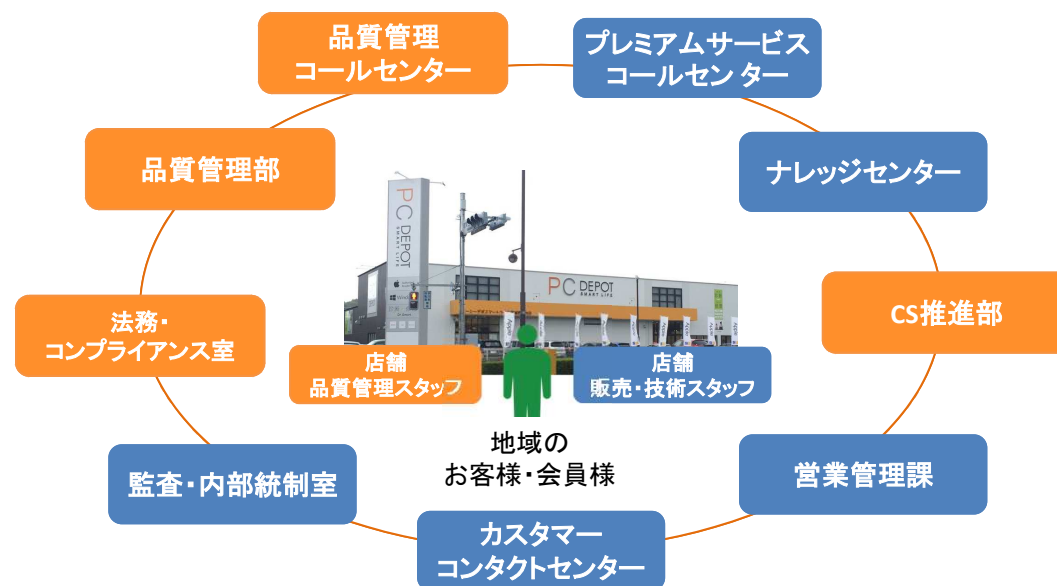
品質管理
コールセンター

プレミアムサービス
コールセンター

品質管理部

ナレッジセンター

PC DEPOT SMART LIFE

PC DEPOT SMART LIFE

CS推進部

法務・
コンプライアンス室

店舗
品質管理スタッフ

店舗
販売・技術スタッフ

地域の
お客様・会員様

監査・内部統制室

営業管理課

カスタマー
コンタクトセンター